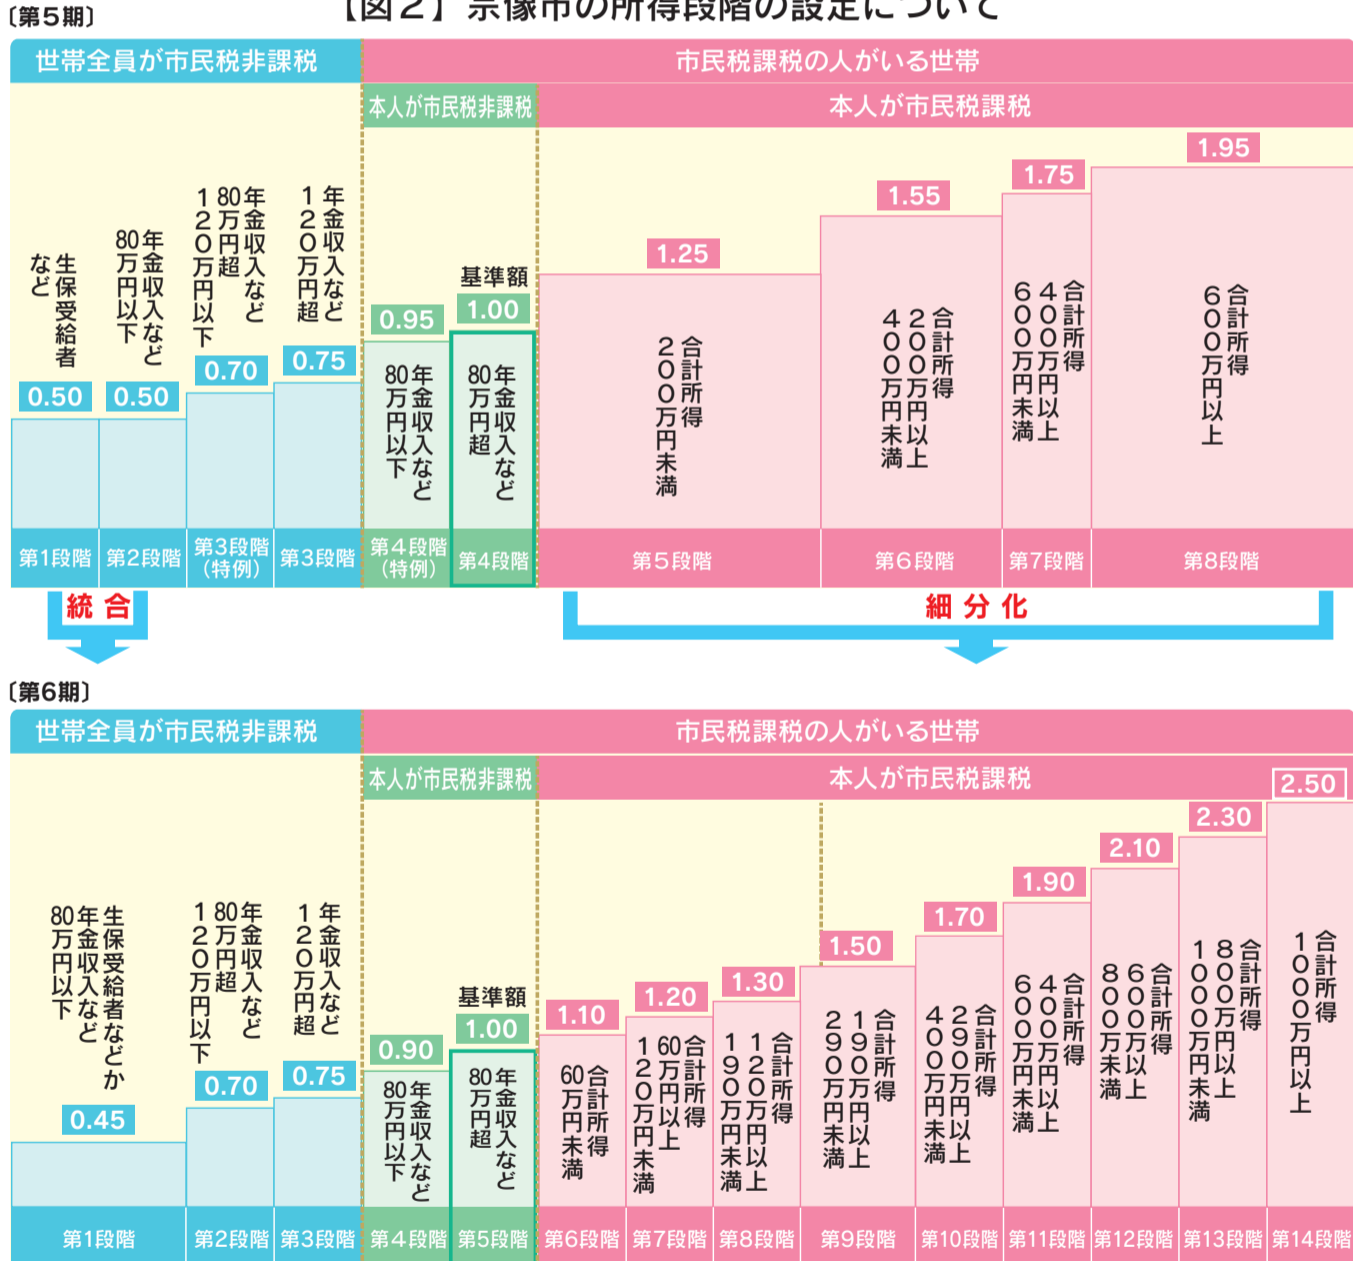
〔第5期〕

【図2】宗像市の所得段階の設定について

世帯全員が市民税非課税

市民税課税の人がいる世帯

本人が市民税非課税

本人が市民税課税

生保受給者など

0.50

年金収入など80万円以下

0.50

年金収入など80万円超120万円以下

0.70

年金収入など120万円超

0.75

年金収入など80万円以下

0.95

基準額

1.00

年金収入など80万円超

合計所得200万円未満

1.25

合計所得200万円以上400万円未満

1.55

合計所得400万円以上600万円未満

1.75

合計所得600万円以上

1.95

第1段階 第2段階 第3段階（特例） 第3段階 第4段階（特例） 第4段階 第5段階 第6段階 第7段階 第8段階

統合

細分化

〔第6期〕

世帯全員が市民税非課税

市民税課税の人がいる世帯

本人が市民税非課税

本人が市民税課税

生保受給者などか年金収入など80万円以下

0.45

年金収入など80万円超120万円以下

0.70

年金収入など120万円超

0.75

年金収入など80万円以下

0.90

基準額

1.00

年金収入など80万円超

合計所得60万円未満

1.10

合計所得60万円以上120万円未満

1.20

合計所得120万円以上190万円未満

1.30

合計所得190万円以上290万円未満

1.50

合計所得290万円以上400万円未満

1.70

合計所得400万円以上600万円未満

1.90

合計所得600万円以上800万円未満

2.10

合計所得800万円以上1000万円未満

2.30

合計所得1000万円以上

2.50

第1段階 第2段階 第3段階 第4段階 第5段階 第6段階 第7段階 第8段階 第9段階 第10段階 第11段階 第12段階 第13段階 第14段階